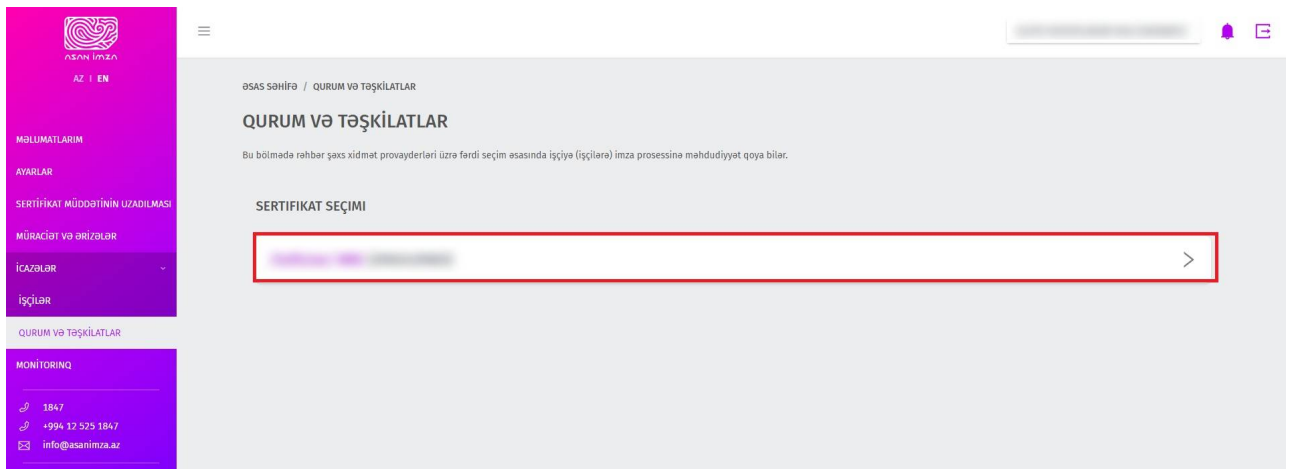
asan imza

AZ | EN

MƏLUMATLARIM

AYARLAR

SERTİFİKAT MÜDDƏTİNİN UZADILMASI

MÜRACİƏT VƏ ƏRİZƏLƏR

İCAZƏLƏR

İŞÇİLƏR

QURUM VƏ TƏŞKİLATLAR

MONİTORİNQ

1847

+994 12 525 1847

info@asanimza.az

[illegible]

ƏSAS SƏHİFƏ / QURUM VƏ TƏŞKİLATLAR

QURUM VƏ TƏŞKİLATLAR

Bu bölmədə rəhbər şəxs xidmət provayderləri üzrə fərdi seçim əsasında işçiyə (işçilərə) imza prosessinə məhdudiyyət qoya bilər.

SERTİFİKAT SEÇIMI

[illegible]